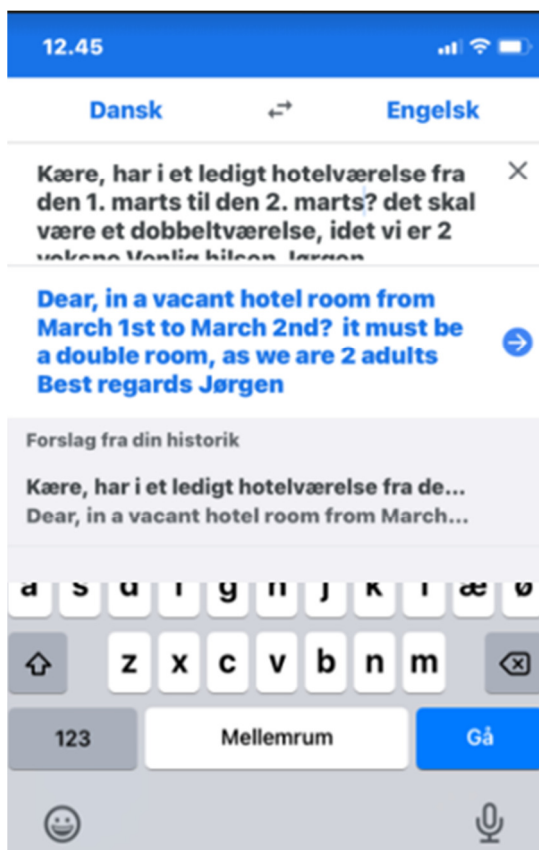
12.45

Dansk

Engelsk

Kære, har i et ledigt hotelværelse fra den 1. marts til den 2. marts? det skal være et dobbeltværelse, idet vi er 2 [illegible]

Dear, in a vacant hotel room from March 1st to March 2nd? it must be a double room, as we are 2 adults Best regards Jørgen

Forslag fra din historik

Kære, har i et ledigt hotelværelse fra de...
Dear, in a vacant hotel room from March...

a s d f g h j k l æ ø
z x c v b n m
123 Mellemrum Gå